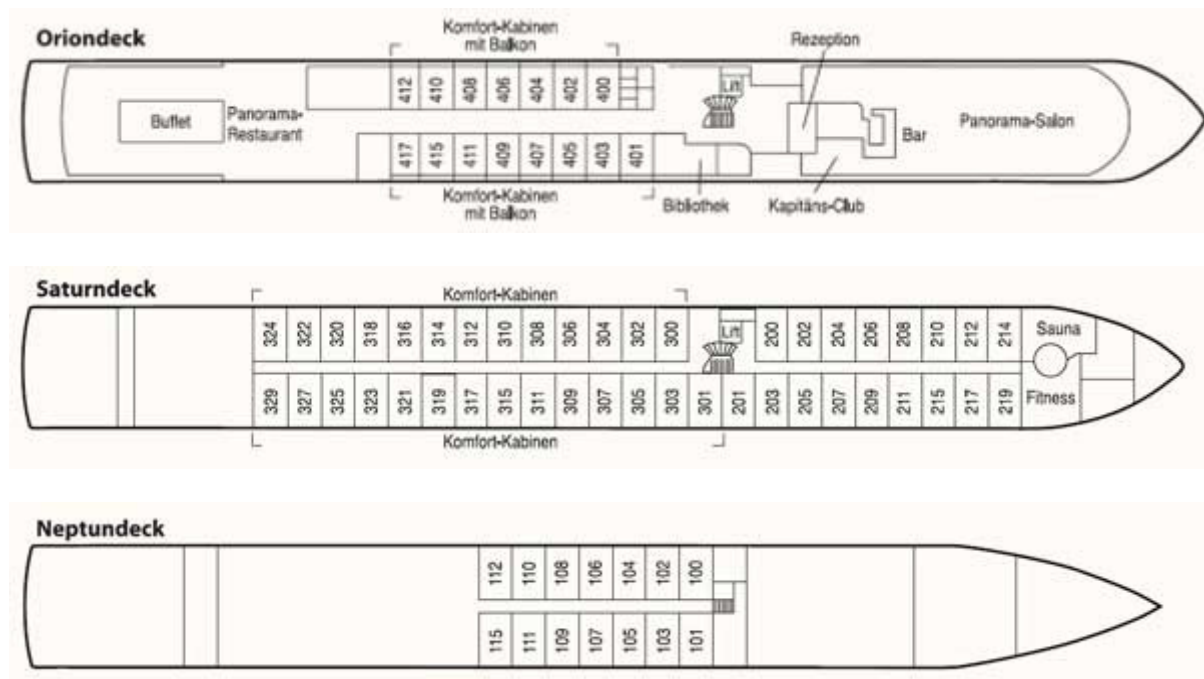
Oriondeck

Komfort-Kabinen mit Balkon

Rezeption

412 410 408 406 404 402 400

Lift

Buffet

Panorama-Restaurant

Bar

Panorama-Salon

417 415 411 409 407 405 403 401

Komfort-Kabinen mit Balkon

Bibliothek

Kapitäns-Club

Saturndeck

Komfort-Kabinen

324 322 320 318 316 314 312 310 308 306 304 302 300

Lift

200 202 204 206 208 210 212 214

Sauna

329 327 325 323 321 319 317 315 311 309 307 305 303 301 201 203 205 207 209 211 215 217 219

Fitness

Komfort-Kabinen

Neptundeck

112 110 108 106 104 102 100

115 111 109 107 105 103 101